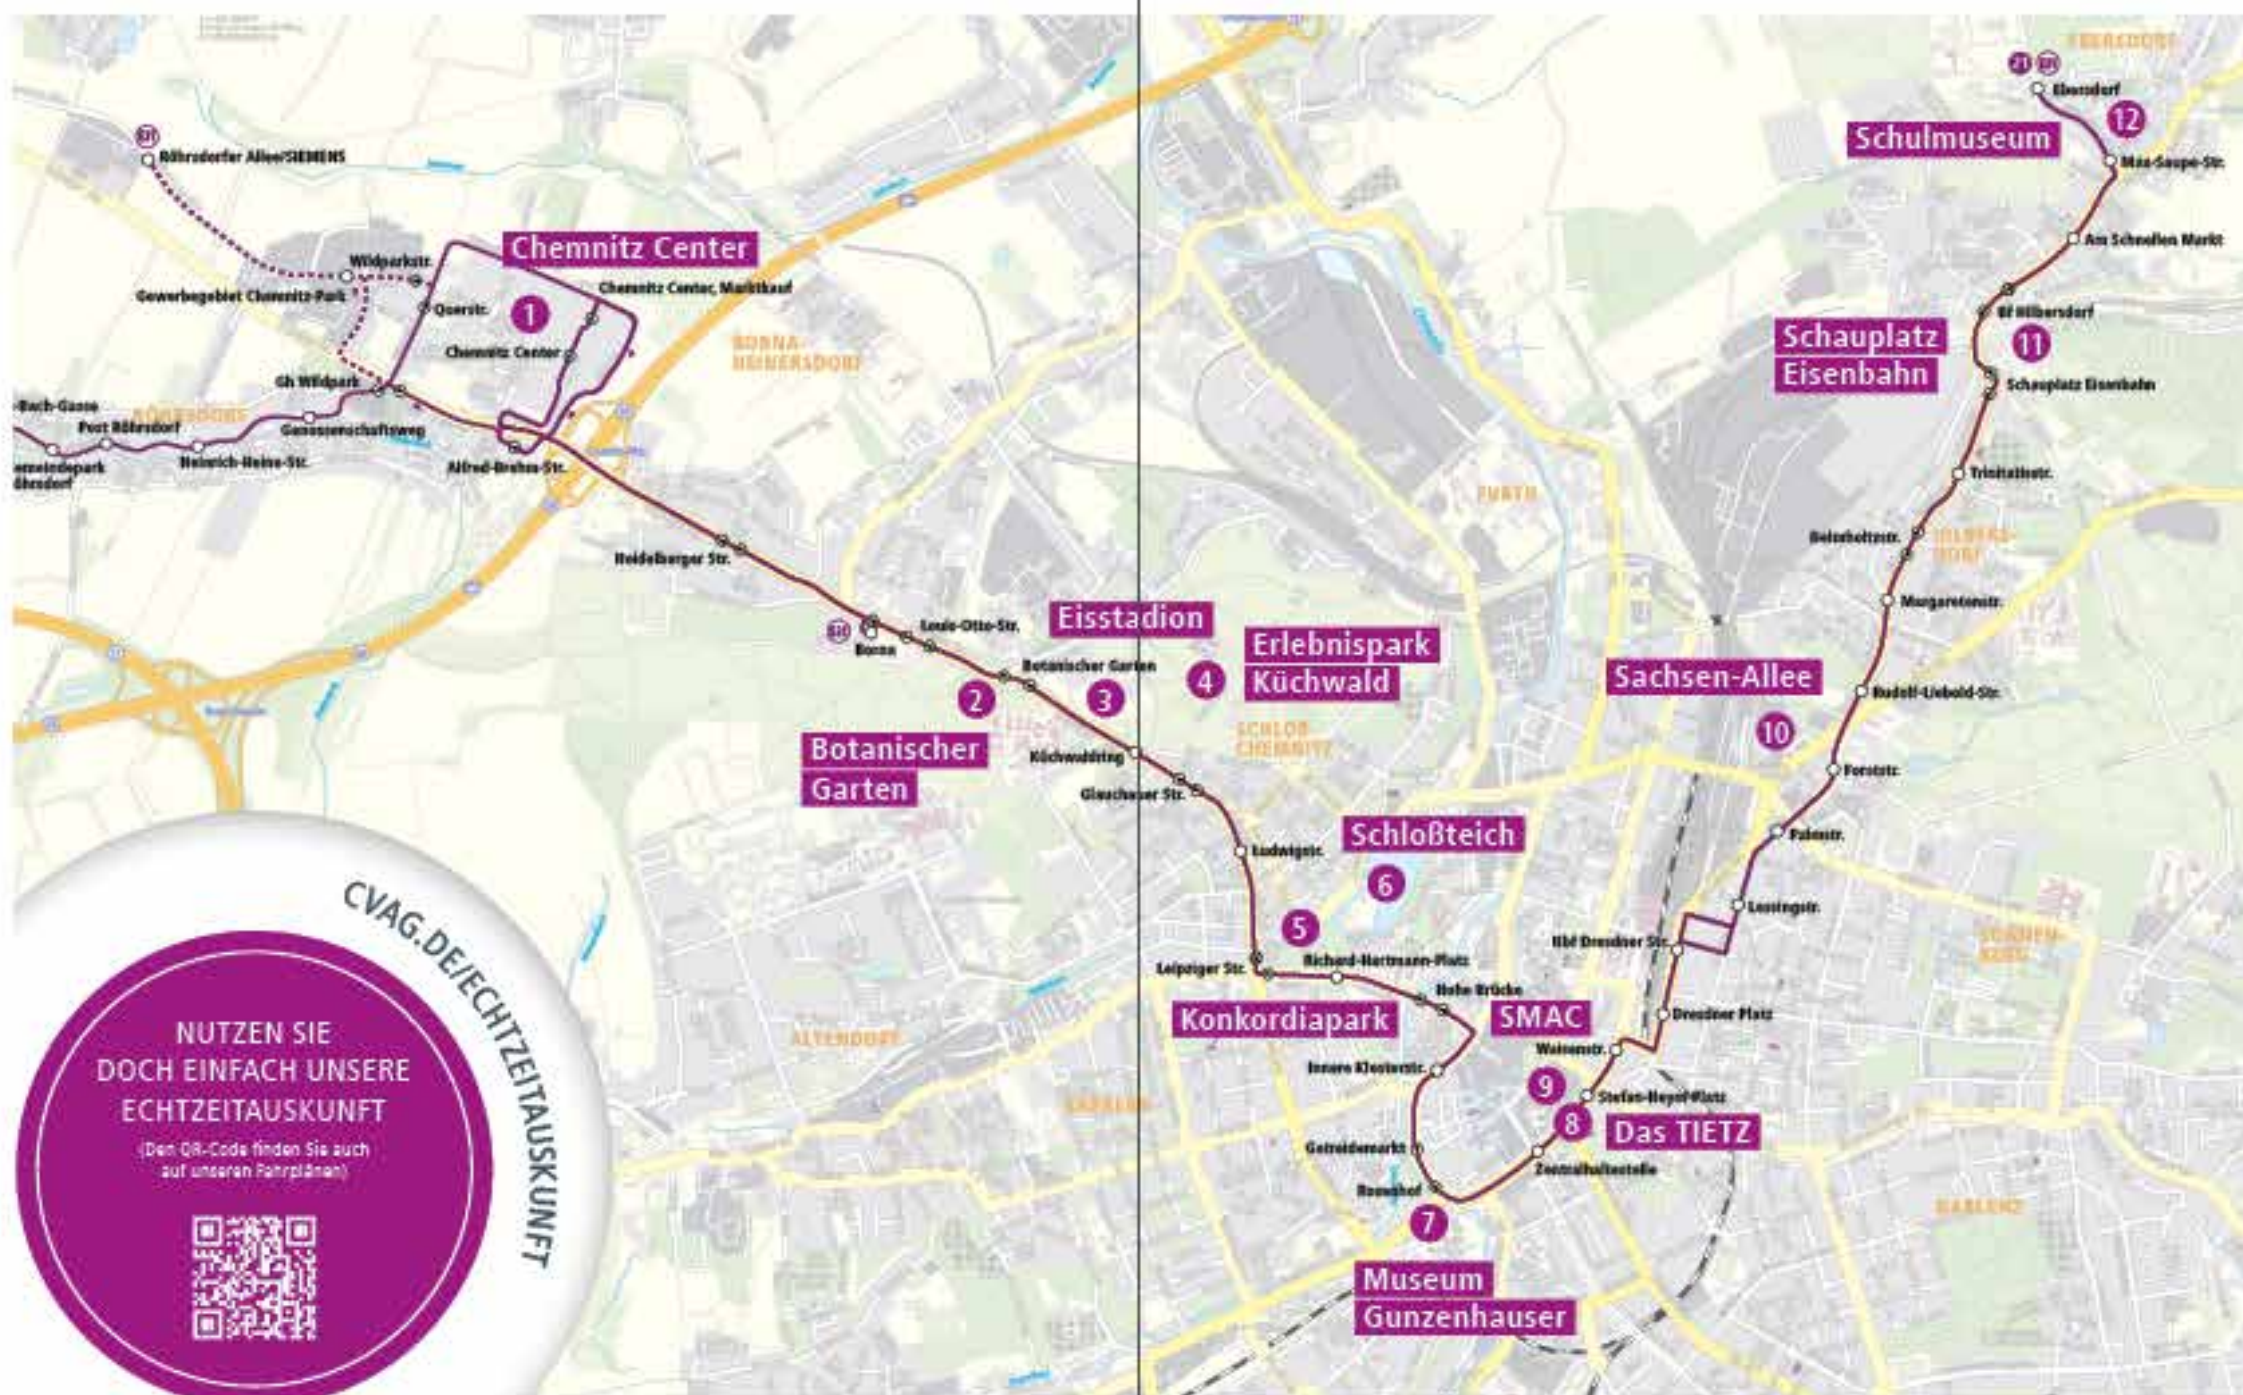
EBERSDORF

21 31

Ebersdorf

12

Schulmuseum

Max-Saupe-Str.

Am Schmalen Markt

Bf Hilbersdorf

Schauplatz Eisenbahn

11

Schauplatz Eisenbahn

Trinitatisstr.

Beimlerstr.

HILBERSDORF

Margaretenstr.

Rudolf-Liebold-Str.

Sachsen-Allee

10

Forststr.

Palmstr.

Lessingstr.

Hbf Dresdner Str.

Dresdner Platz

SONNENBERG

Weinmstr.

9

Stefan-Heym-Platz

8

Das TIETZ

Zentralhaltestelle

GABLENZ

SMAC

Hohe Brücke

Richard-Hartmann-Platz

Leipziger Str.

5

Konkordiapark

Schloßteich

6

Ludwigstr.

Innere Klosterstr.

Getreidemarkt

Rosenhof

7

Museum Gunzenhauser

Erlebnispark Küchwald

4

SCHLOß CHEMNITZ

FURTH

Eisstadion

3

Botanischer Garten

2

Botanischer Garten

Küchwaldring

Glauchauer Str.

Louis-Otto-Str.

Borna

21

Heidelberger Str.

BORNA-HEINERSDORF

ALTENDORF

KAßBERG

Chemnitz Center

1

Chemnitz Center, Marktkauf

Chemnitz Center

Querstr.

Wildparkstr.

Gewerbegebiet Chemnitz-Park

Röhrsdorfer Allee/SIEMENS

21

Gh Wildpark

Genossenschaftsweg

Alfred-Brehm-Str.

RÖHRSDORF

-Bach-Gasse

Post Röhrsdorf

Heinrich-Heine-Str.

emeindepark

ersdorf

CVAG.DE/ECHTZEITAUSKUNFT

NUTZEN SIE DOCH EINFACH UNSERE ECHTZEITAUSKUNFT

(Den QR-Code finden Sie auch auf unseren Fahrplänen)